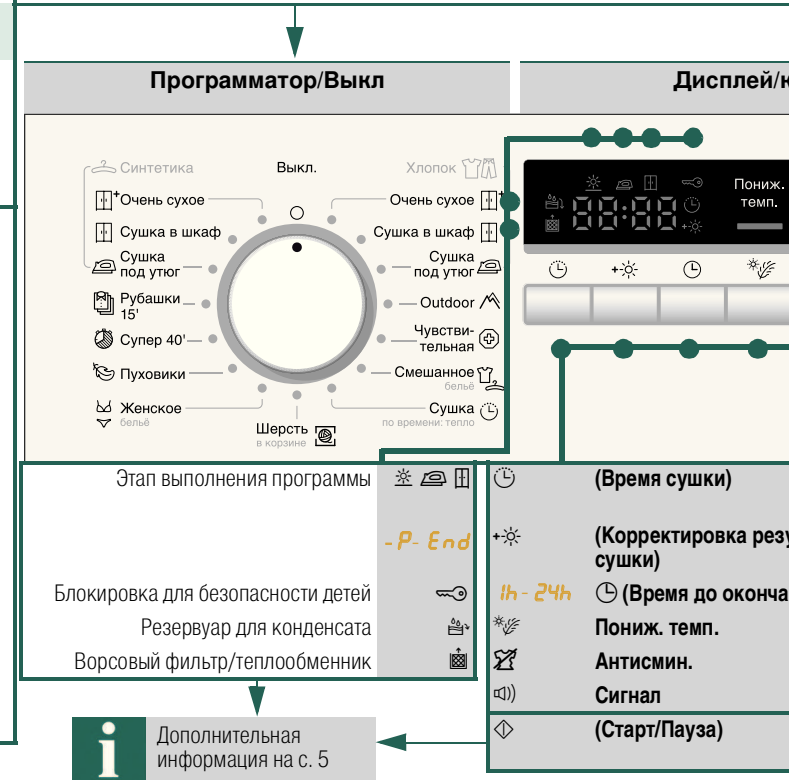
Программатор/Выкл

Дисплей/к

Синтетика

Выкл.

Хлопок

Очень сухое

Сушка в шкаф

Сушка под утюг

Рубашки 15'

Супер 40'

Пуховики

Женское белье

Шерсть в корзине

Очень сухое

Сушка в шкаф

Сушка под утюг

Outdoor

Чувствительная

Смешанное белье

Сушка по времени: тепло

Пониж. темп.

Этап выполнения программы

-P- End

Блокировка для безопасности детей

Резервуар для конденсата

Ворсовый фильтр/теплообменник

(Время сушки)

(Корректировка резу сушки)

1h - 24h (Время до оконча

Пониж. темп.

Антисмин.

Сигнал

(Старт/Пауза)

Дополнительная информация на с. 5